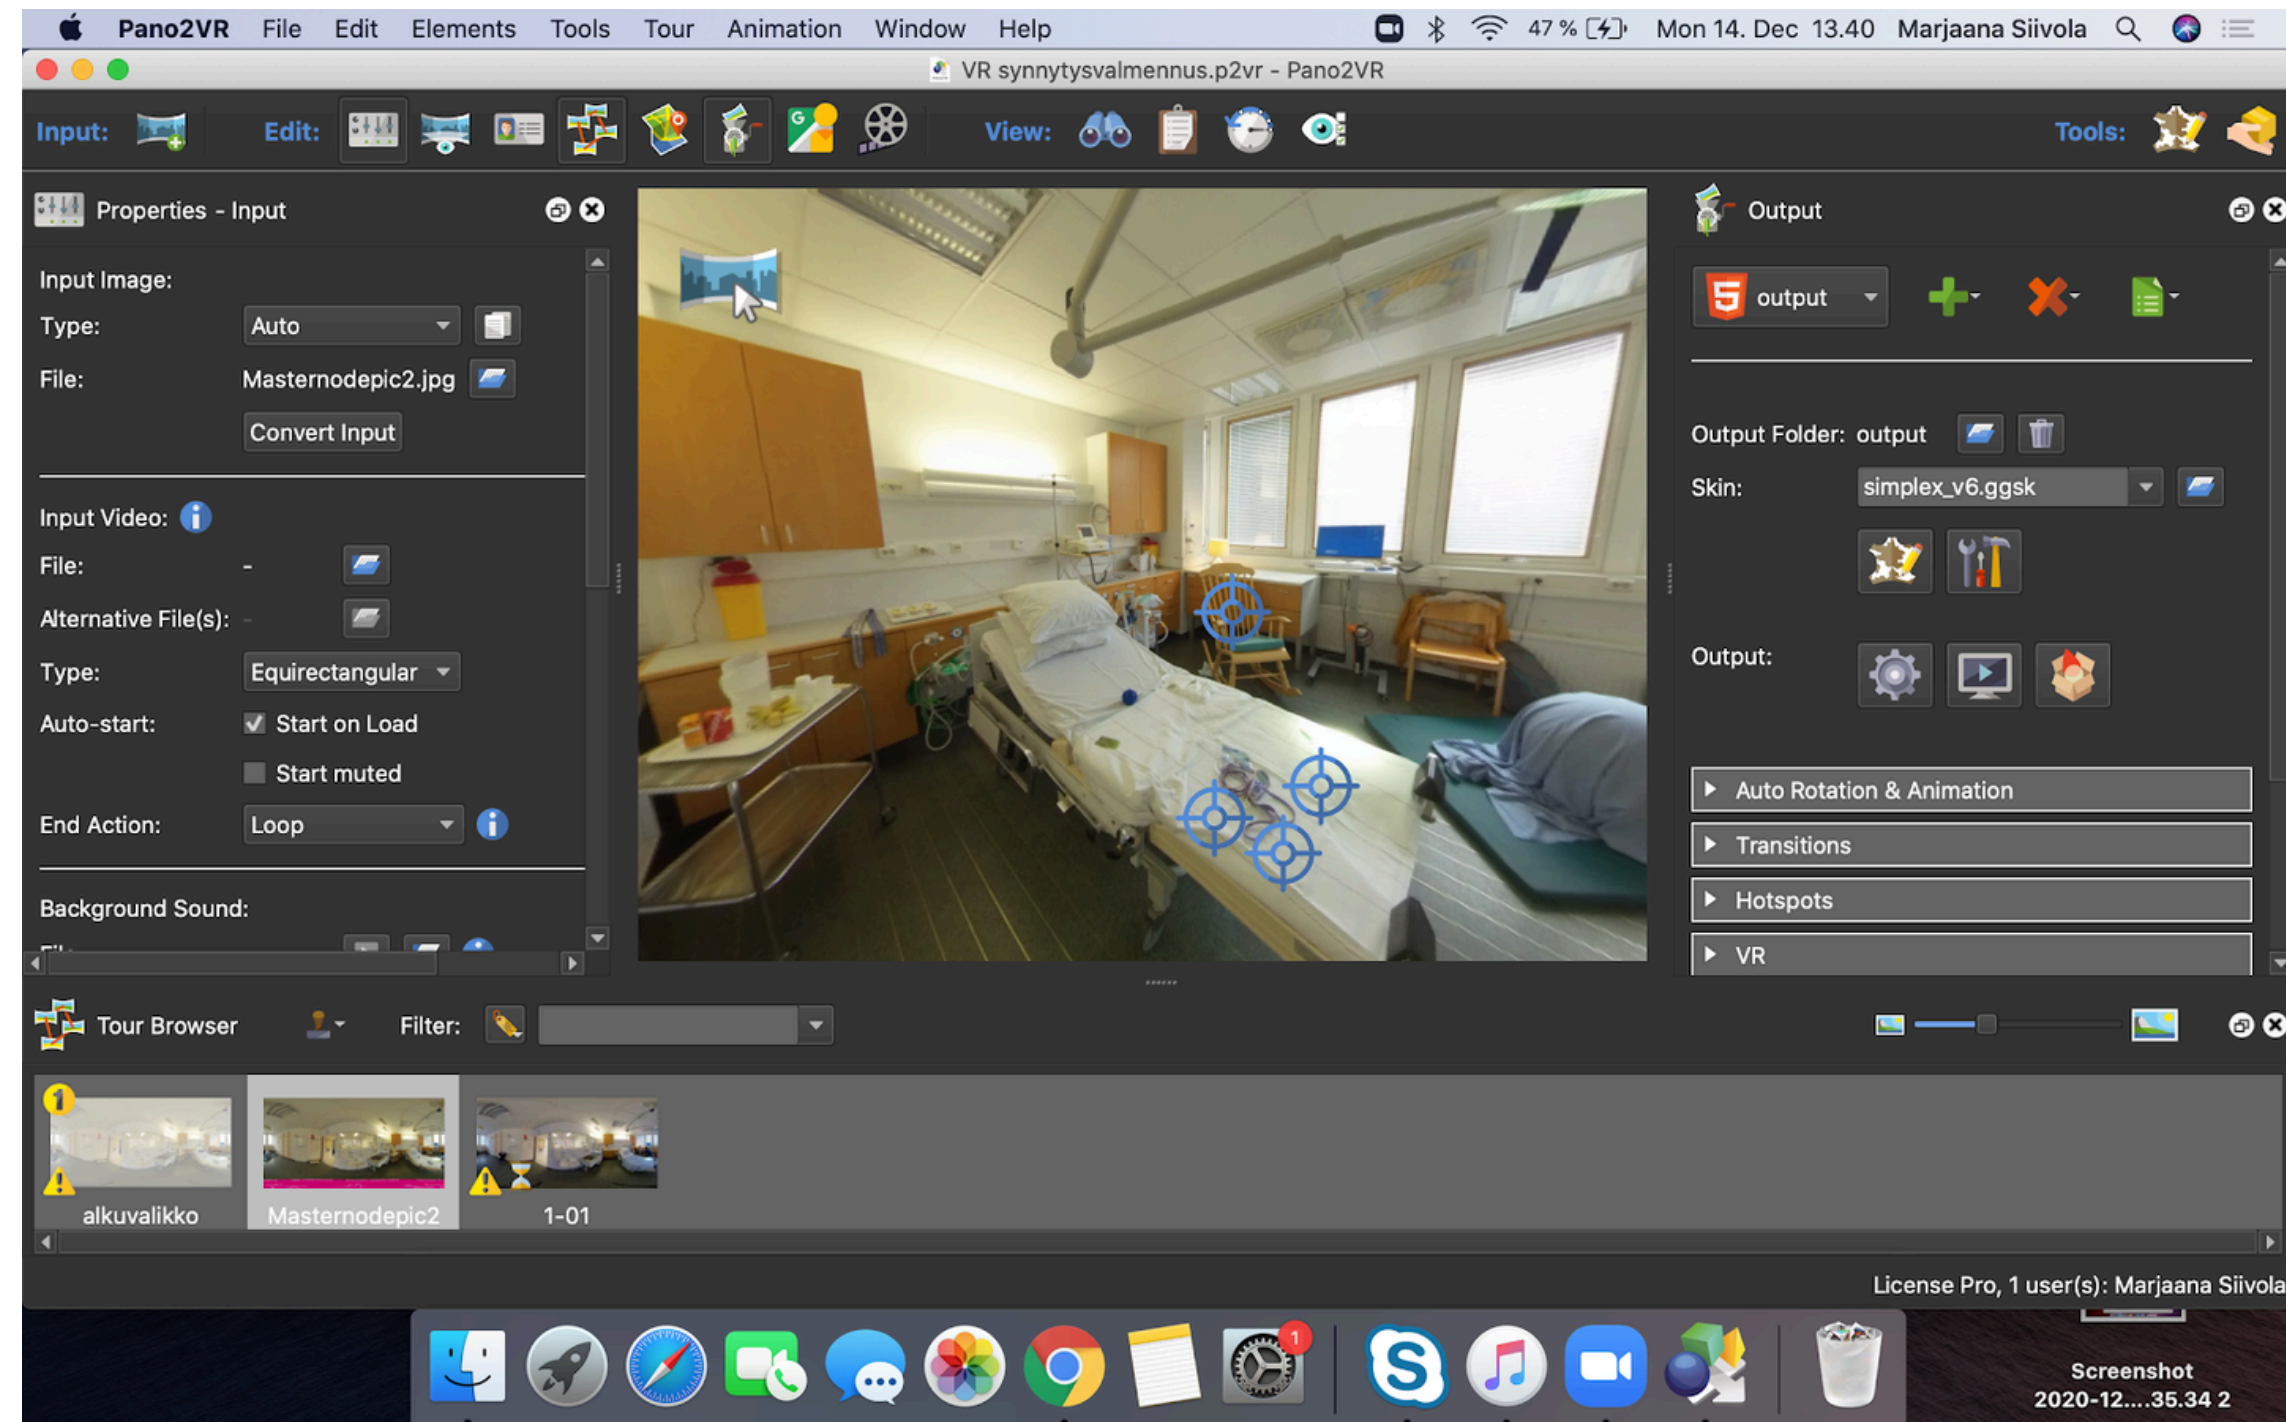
Pano2VR File Edit Elements Tools Tour Animation Window Help 47 % Mon 14. Dec 13.40 Marjaana Siivola

VR synnytysvalmennus.p2vr - Pano2VR

Input: Edit: View: Tools:

Properties - Input

Input Image:
Type: Auto
File: Masternodepic2.jpg
Convert Input

Input Video:
File: -
Alternative File(s): -
Type: Equirectangular
Auto-start: Start on Load
Start muted
End Action: Loop

Background Sound:

Output

output

Output Folder: output
Skin: simplex_v6.ggsk

Output:

Auto Rotation & Animation
Transitions
Hotspots
VR

Tour Browser Filter:

1
alkuvalikko
Masternodepic2
1-01

License Pro, 1 user(s): Marjaana Siivola

1

Screenshot 2020-12....35.34 2